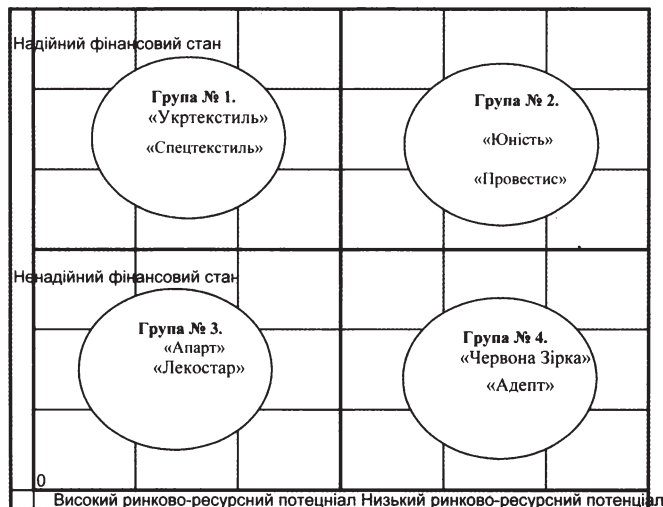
Надійний фінансовий стан

Група № 1.
«Укртекстиль»
«Спецтекстиль»

Група № 2.
«Юність»
«Провестис»

Ненадійний фінансовий стан

Група № 3.
«Апарт»
«Лекостар»

Група № 4.
«Червона Зірка»
«Адепт»

0

Високий ринково-ресурсний потенціал Низький ринково-ресурсний потенціал